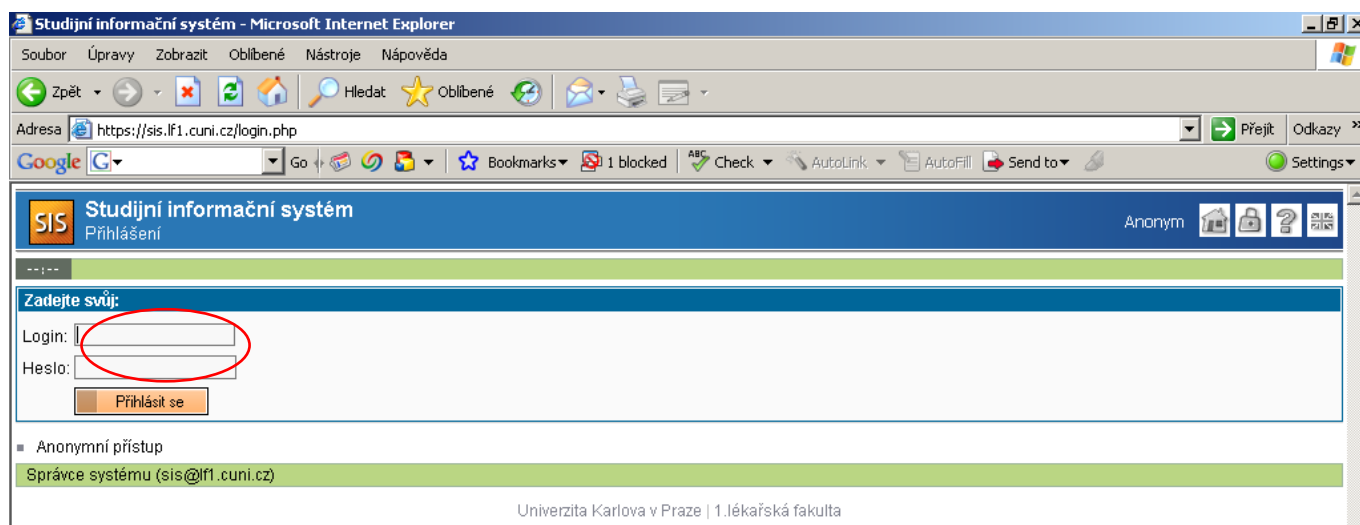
Studijní informační systém - Microsoft Internet Explorer

Soubor Úpravy Zobrazit Oblíbené Nástroje Nápověda

Zpět Hledat Oblíbené

Adresa https://sis.lf1.cuni.cz/login.php Přejít Odkazy »

Google G Go Bookmarks 1 blocked Check AutoLink AutoFill Send to Settings

SIS Studijní informační systém
Přihlášení

Anonym

--:--

Zadejte svůj:

Login:

Heslo:

Přihlásit se

Anonymní přístup

Správce systému (sis@lf1.cuni.cz)

Univerzita Karlova v Praze | 1.lékařská fakulta